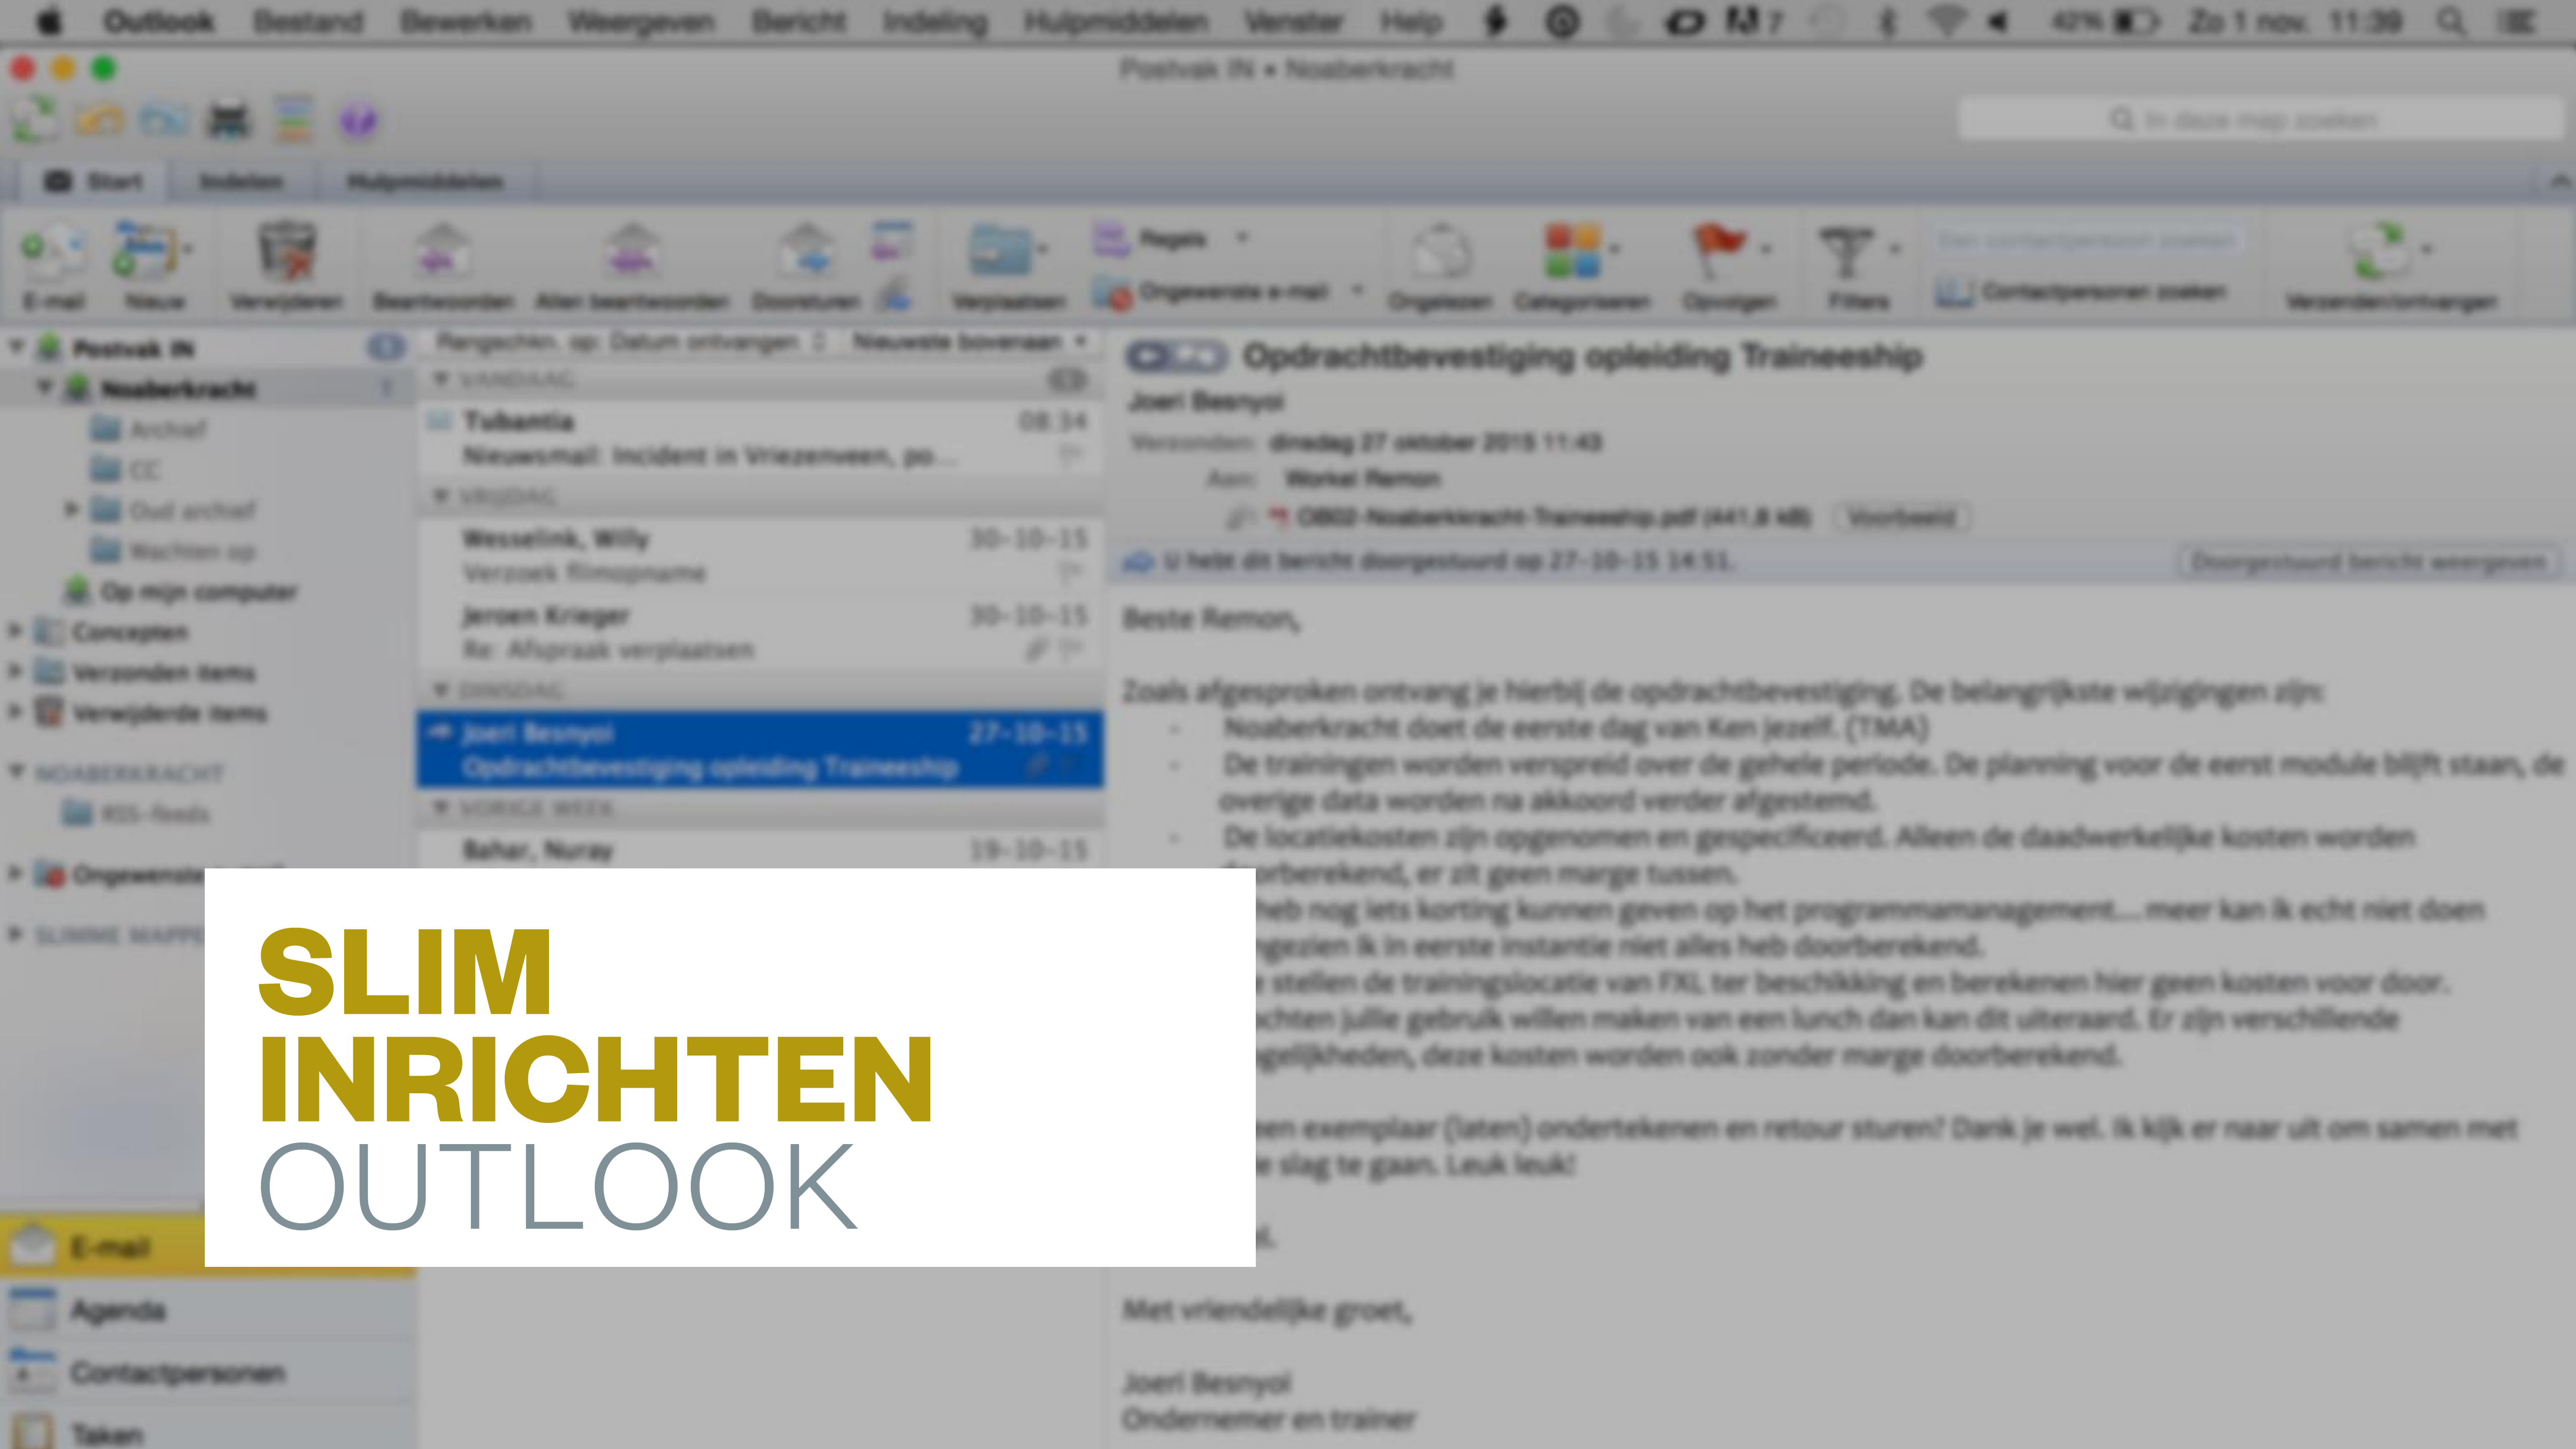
Outlook Bestand Bewerken Weergeven Bericht Indeling Hulpmiddelen Venster Help 42% Zo 1 nov. 11:39

Postvak IN • Noaberkracht

Start Indelen Hulpmiddelen

E-mail Nieuw Verwijderen Beantwoorden Allen beantwoorden Doorsturen Verplaatsen Regels Ongewenste e-mail Ongelezen Categoriseren Opvolgen Filters Contactpersonen zoeken Verzenden/ontvangen

Postvak IN
Noaberkracht
Archief
CC
Oud archief
Wachten op
Op mijn computer
Concepten
Verzonden items
Verwijderde items
NOABERKRACHT
RSS-feeds
Ongewenste

Rangschikken op: Datum ontvangen Nieuwste bovenaan
VANDAAG
Tubantia 08:34
Nieuwsmail: Incident in Vriezenveen, po...
VRIJDAG
Wesselink, Willy 30-10-15
Verzoek filmopname
Jeroen Krieger 30-10-15
Re: Afspraak verplaatsen
DINSDAG
Joeri Besnyoi 27-10-15
Opdrachtbevestiging opleiding Traineeship
VORIGE WEEK
Bahar, Nuray 19-10-15

Opdrachtbevestiging opleiding Traineeship
Joeri Besnyoi
Verzonden: dinsdag 27 oktober 2015 11:43
Aan: Workel Remon
OB02-Noaberkracht-Traineeship.pdf (441,8 kB) Voorbeeld
U hebt dit bericht doorgestuurd op 27-10-15 14:51. Doorgestuurd bericht weergeven

Beste Remon,

Zoals afgesproken ontvang je hierbij de opdrachtbevestiging. De belangrijkste wijzigingen zijn:
Noaberkracht doet de eerste dag van Ken jezelf. (TMA)
De trainingen worden verspreid over de gehele periode. De planning voor de eerst module blijft staan, de overige data worden na akkoord verder afgestemd.
De locatiekosten zijn opgenomen en gespecificeerd. Alleen de daadwerkelijke kosten worden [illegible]orberekend, er zit geen marge tussen.
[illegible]heb nog iets korting kunnen geven op het programmamanagement.... meer kan ik echt niet doen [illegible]gezien ik in eerste instantie niet alles heb doorberekend.
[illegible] stellen de trainingslocatie van FXL ter beschikking en berekenen hier geen kosten voor door.
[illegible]chten jullie gebruik willen maken van een lunch dan kan dit uiteraard. Er zijn verschillende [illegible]gelijkheden, deze kosten worden ook zonder marge doorberekend.

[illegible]en exemplaar (laten) ondertekenen en retour sturen? Dank je wel. Ik kijk er naar uit om samen met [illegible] slag te gaan. Leuk leuk!

Met vriendelijke groet,

Joeri Besnyoi
Ondernemer en trainer

E-mail
Agenda
Contactpersonen
Taken

SLIM
INRICHTEN
OUTLOOK